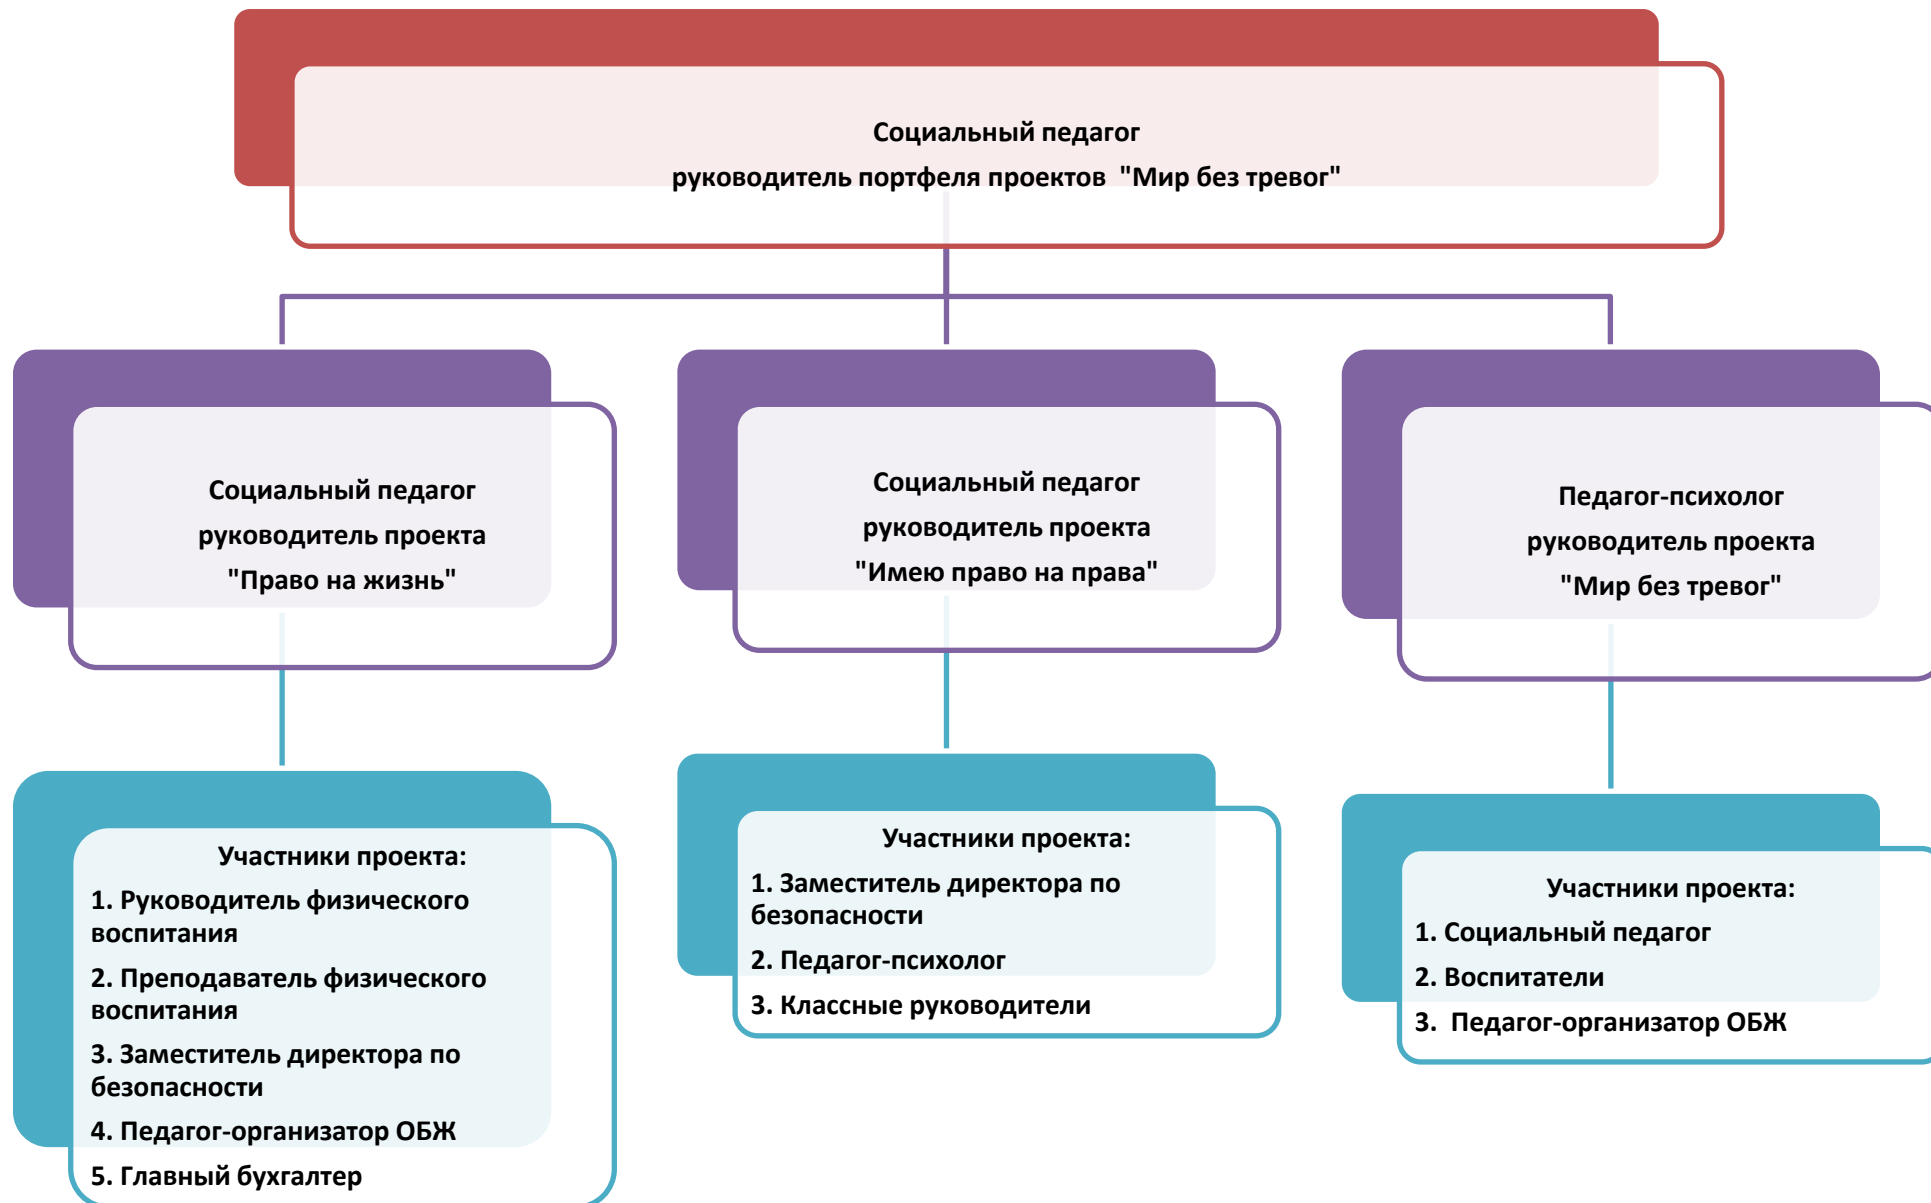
Социальный педагог
руководитель портфеля проектов "Мир без тревог"

Социальный педагог
руководитель проекта
"Право на жизнь"

Социальный педагог
руководитель проекта
"Имею право на права"

Педагог-психолог
руководитель проекта
"Мир без тревог"

Участники проекта:
1. Руководитель физического воспитания
2. Преподаватель физического воспитания
3. Заместитель директора по безопасности
4. Педагог-организатор ОБЖ
5. Главный бухгалтер

Участники проекта:
1. Заместитель директора по безопасности
2. Педагог-психолог
3. Классные руководители

Участники проекта:
1. Социальный педагог
2. Воспитатели
3. Педагог-организатор ОБЖ